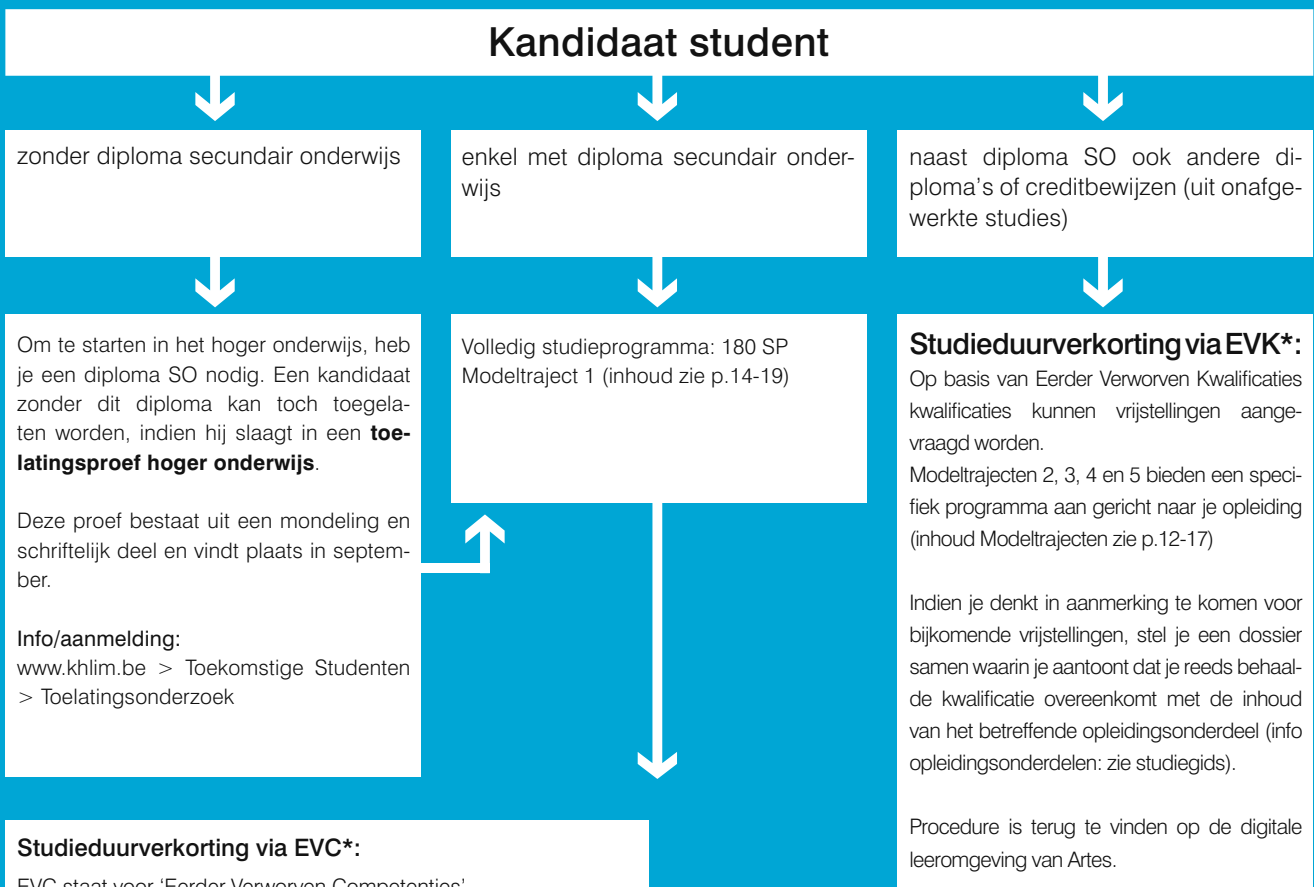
Kandidaat student

zonder diploma secundair onderwijs

enkel met diploma secundair onderwijs

naast diploma SO ook andere diploma's of creditbewijzen (uit onafgewerkte studies)

Om te starten in het hoger onderwijs, heb je een diploma SO nodig. Een kandidaat zonder dit diploma kan toch toegelaten worden, indien hij slaagt in een **toelatingsproef hoger onderwijs**.

Deze proef bestaat uit een mondeling en schriftelijk deel en vindt plaats in september.

Info/aanmelding:
www.khlim.be > Toekomstige Studenten > Toelatingsonderzoek

Volledig studieprogramma: 180 SP
Modeltraject 1 (inhoud zie p.14-19)

Studieduurverkorting via EVK*:
Op basis van Eerder Verworven Kwalificaties kwalificaties kunnen vrijstellingen aangevraagd worden.
Modeltrajecten 2, 3, 4 en 5 bieden een specifiek programma aan gericht naar je opleiding (inhoud Modeltrajecten zie p.12-17)

Indien je denkt in aanmerking te komen voor bijkomende vrijstellingen, stel je een dossier samen waarin je aantoont dat je reeds behaalde kwalificatie overeenkomt met de inhoud van het betreffende opleidingsonderdeel (info opleidingsonderdelen: zie studiegids).

Procedure is terug te vinden op de digitale leeromgeving van Artes.

Studieduurverkorting via EVC*:
EVC staat voor 'Eerder Verworven Competenties'